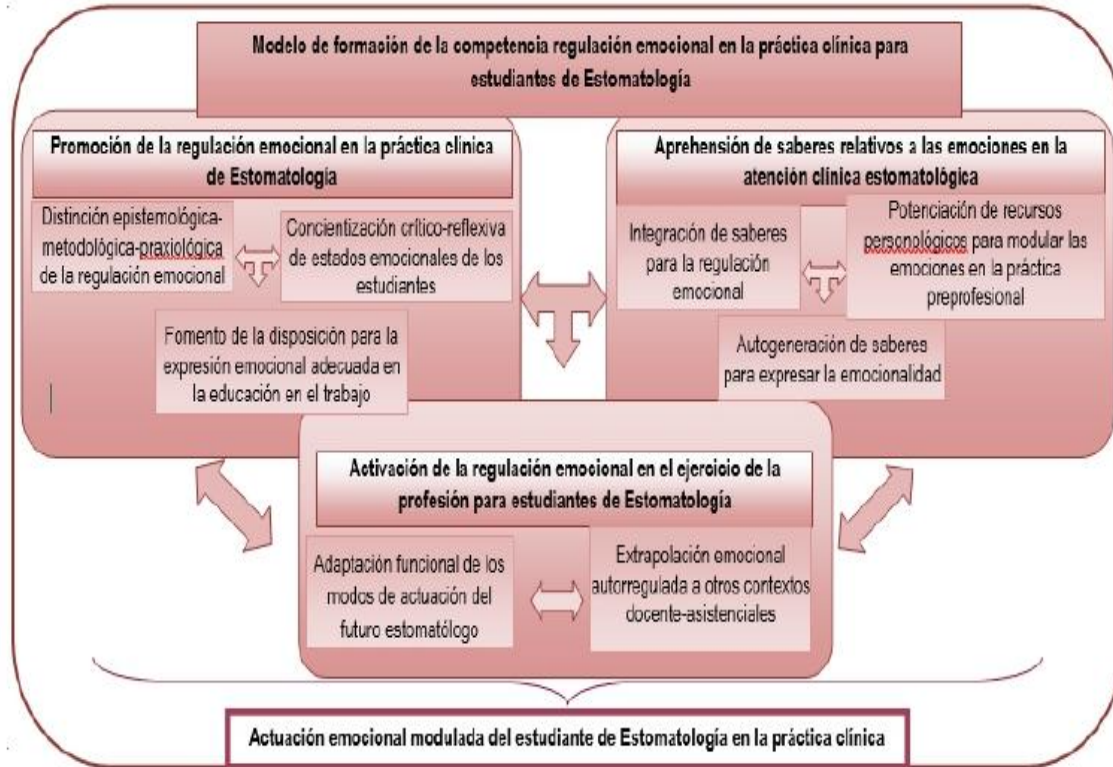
Modelo de formación de la competencia regulación emocional en la práctica clínica para estudiantes de Estomatología

Promoción de la regulación emocional en la práctica clínica de Estomatología

Distinción epistemológica-metodológica-praxiológica de la regulación emocional

Concientización crítico-reflexiva de estados emocionales de los estudiantes

Fomento de la disposición para la expresión emocional adecuada en la educación en el trabajo

Aprehensión de saberes relativos a las emociones en la atención clínica estomatológica

Integración de saberes para la regulación emocional

Potenciación de recursos personológicos para modular las emociones en la práctica preprofesional

Autogeneración de saberes para expresar la emocionalidad

Activación de la regulación emocional en el ejercicio de la profesión para estudiantes de Estomatología

Adaptación funcional de los modos de actuación del futuro estomatólogo

Extrapolación emocional autorregulada a otros contextos docente-asistenciales

Actuación emocional modulada del estudiante de Estomatología en la práctica clínica